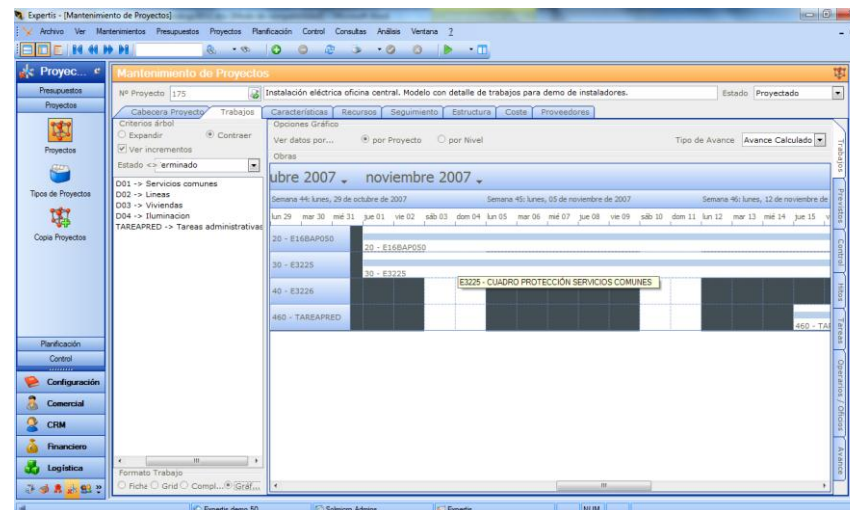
Expertis - [Mantenimiento de Proyectos]

Archivo Ver Mantenimientos Presupuestos Proyectos Planificación Control Consultas Análisis Ventana ?

Proyec...

Presupuestos
Proyectos

Proyectos

Tipos de Proyectos

Copia Proyectos

Planificación
Control

Configuración
Comercial
CRM
Financiero
Logística

Mantenimiento de Proyectos

Nº Proyecto 175 Instalación eléctrica oficina central. Modelo con detalle de trabajos para demo de instaladores. Estado Proyectado

Cabecera Proyecto | Trabajos | Características | Recursos | Seguimiento | Estructura | Coste | Proveedores

Criterios árbol
Expandir
Contraer
Ver incrementos

Estado <> erminado

D01 -> Servicios comunes
D02 -> Lineas
D03 -> Viviendas
D04 -> Iluminacion
TAREAPRED -> Tareas administrativas

Formato Trabajo
Ficha Grid Compl... Gráf...

Opciones Gráfico
Ver datos por... por Proyecto por Nivel
Tipo de Avance Avance Calculado
Obras

ubre 2007 noviembre 2007

Semana 44: lunes, 29 de octubre de 2007 | Semana 45: lunes, 05 de noviembre de 2007 | Semana 46: lunes, 12 de noviembre de

lun 29 mar 30 mié 31 jue 01 vie 02 sáb 03 dom 04 lun 05 mar 06 mié 07 jue 08 vie 09 sáb 10 dom 11 lun 12 mar 13 mié 14 jue 15

20 - E16BAP050
20 - E16BAP050
30 - E3225
30 - E3225
40 - E3226
E3225 - CUADRO PROTECCIÓN SERVICIOS COMUNES
460 - TAREAPRED
460 - TAR

Trabajos
Previstos
Control
Hitos
Tareas
Operarios / Oficios
Avance

Expertis demo 50 | Sdmiom Admin | Expedir | NUM